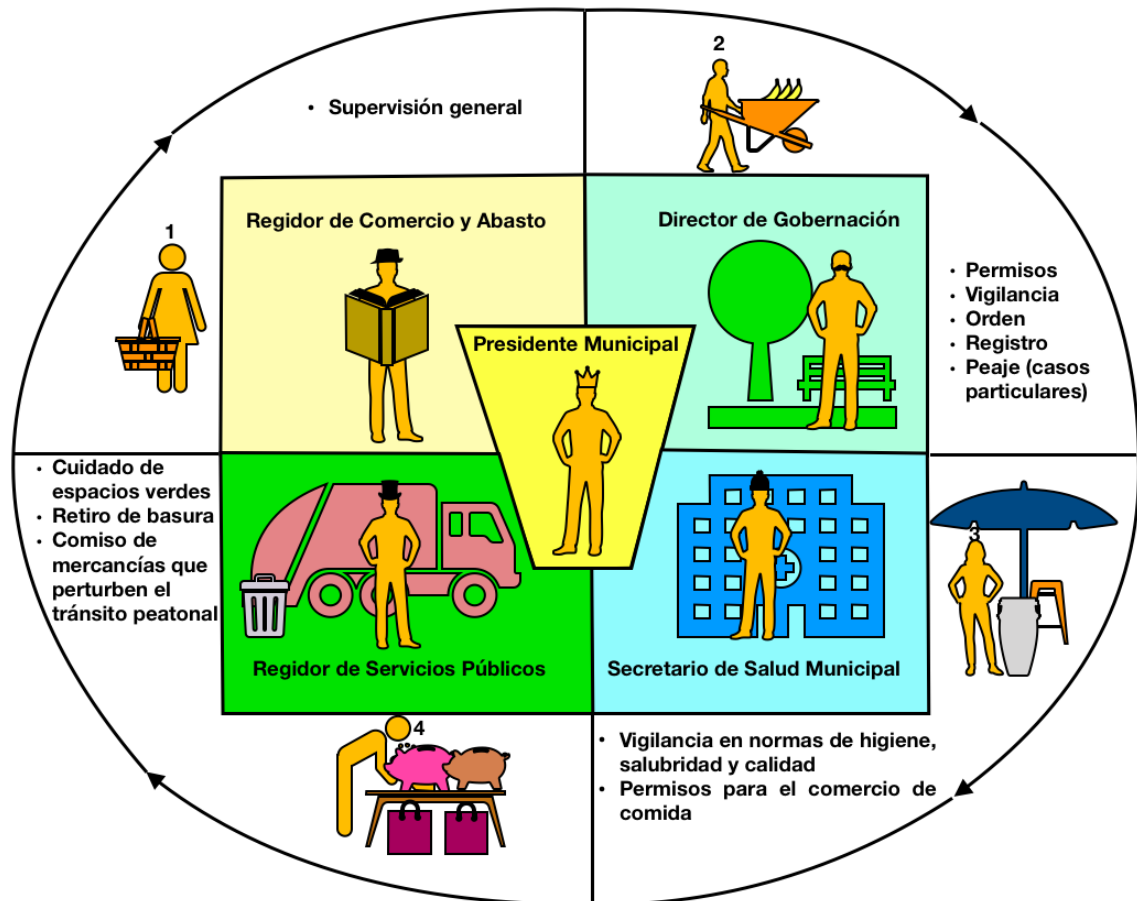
• Supervisión general

2

1

Regidor de Comercio y Abasto

Director de Gobernación

• Permisos
• Vigilancia
• Orden
• Registro
• Peaje (casos particulares)

Presidente Municipal

• Cuidado de espacios verdes
• Retiro de basura
• Comiso de mercancías que perturben el tránsito peatonal

3

Regidor de Servicios Públicos

Secretario de Salud Municipal

4

• Vigilancia en normas de higiene, salubridad y calidad
• Permisos para el comercio de comida